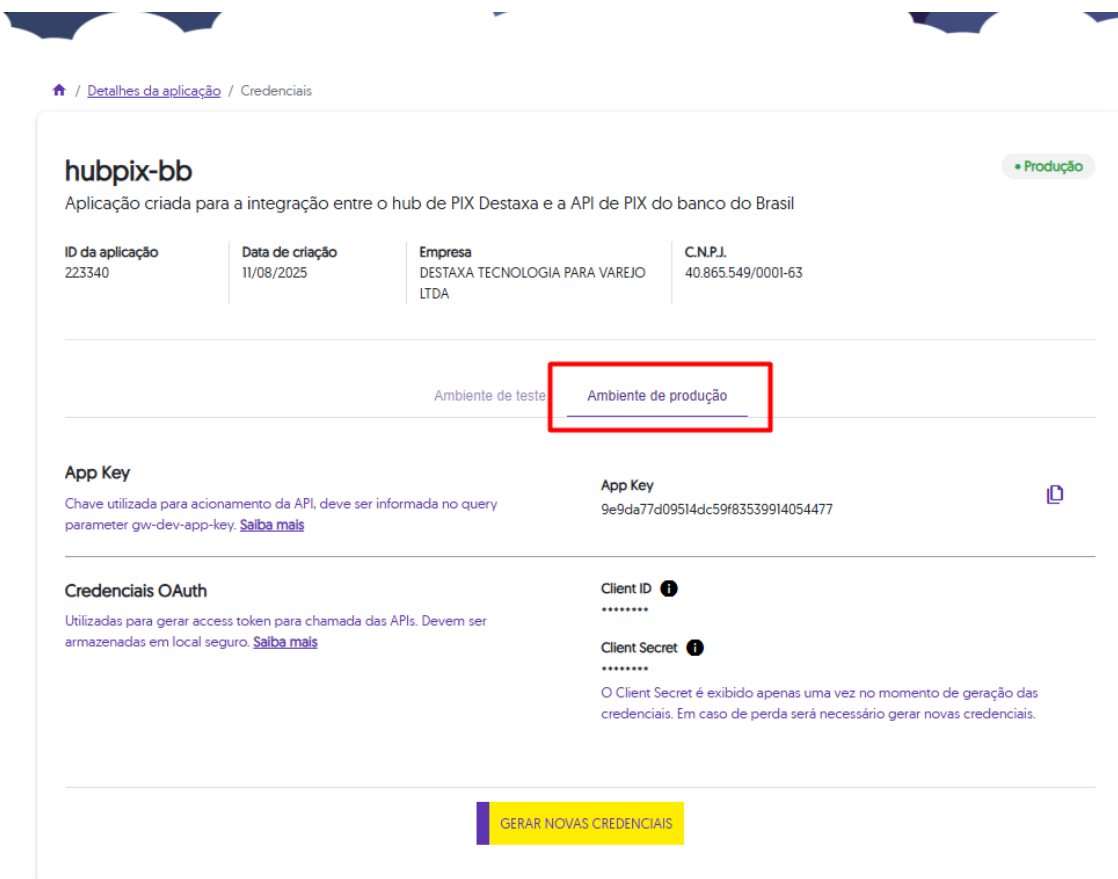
/ Detalhes da aplicação / Credenciais

hubpix-bb

• Produção

Aplicação criada para a integração entre o hub de PIX Destaxa e a API de PIX do banco do Brasil

ID da aplicação
223340

Data de criação
11/08/2025

Empresa
DESTAXA TECNOLOGIA PARA VAREJO LTDA

C.N.P.J.
40.865.549/0001-63

Ambiente de teste

Ambiente de produção

App Key

Chave utilizada para acionamento da API, deve ser informada no query parameter gw-dev-app-key. Saiba mais

App Key
9e9da77d09514dc59f83539914054477

Credenciais OAuth

Utilizadas para gerar access token para chamada das APIs. Devem ser armazenadas em local seguro. Saiba mais

Client ID
••••••••

Client Secret
••••••••

O Client Secret é exibido apenas uma vez no momento de geração das credenciais. Em caso de perda será necessário gerar novas credenciais.

GERAR NOVAS CREDENCIAIS